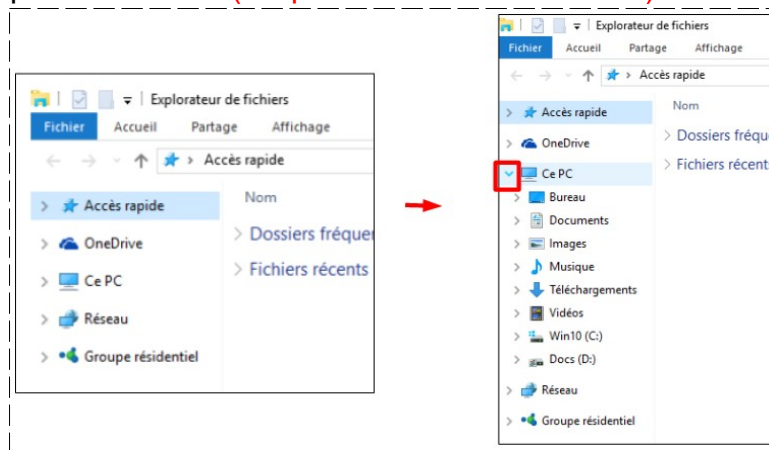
Explorateur de fichiers
Fichier
Accueil
Partage
Affichage
Accès rapide
Accès rapide
OneDrive
Ce PC
Réseau
Groupe résidentiel
Nom
Dossiers fréquen
Fichiers récents

Explorateur de fichiers
Fichier
Accueil
Partage
Affichage
Accès rapide
Accès rapide
OneDrive
Ce PC
Bureau
Documents
Images
Musique
Téléchargements
Vidéos
Win10 (C:)
Docs (D:)
Réseau
Groupe résidentiel
Nom
Dossiers fréqu
Fichiers récent